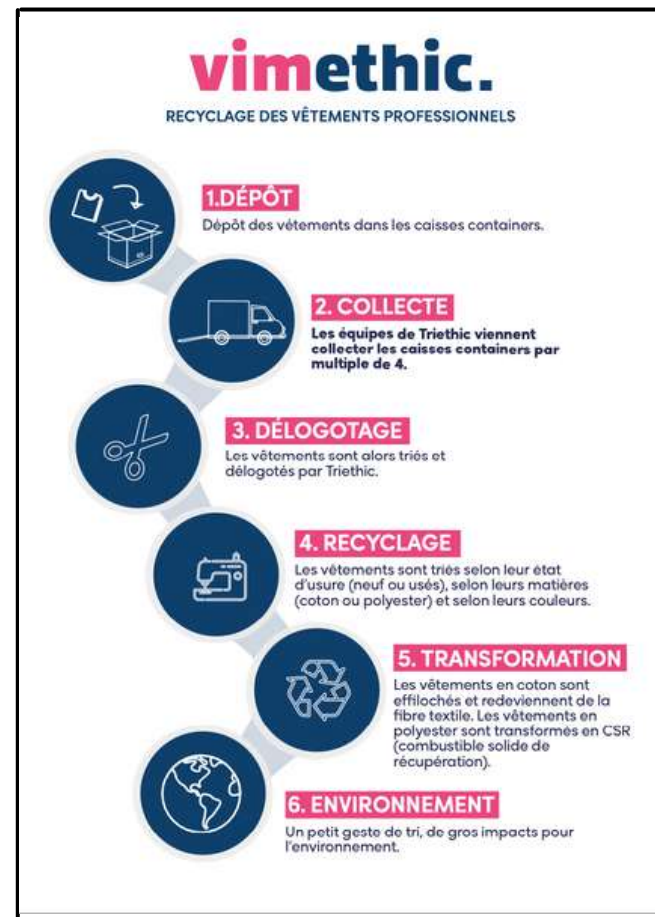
vimethic.

RECYCLAGE DES VÊTEMENTS PROFESSIONNELS

1.DÉPÔT

Dépôt des vêtements dans les caisses containers.

2. COLLECTE

Les équipes de Triethic viennent collecter les caisses containers par multiple de 4.

3. DÉLOGOTAGE

Les vêtements sont alors triés et délogotés par Triethic.

4. RECYCLAGE

Les vêtements sont triés selon leur état d'usure (neuf ou usés), selon leurs matières (coton ou polyester) et selon leurs couleurs.

5. TRANSFORMATION

Les vêtements en coton sont effilochés et redeviennent de la fibre textile. Les vêtements en polyester sont transformés en CSR (combustible solide de récupération).

6. ENVIRONNEMENT

Un petit geste de tri, de gros impacts pour l'environnement.